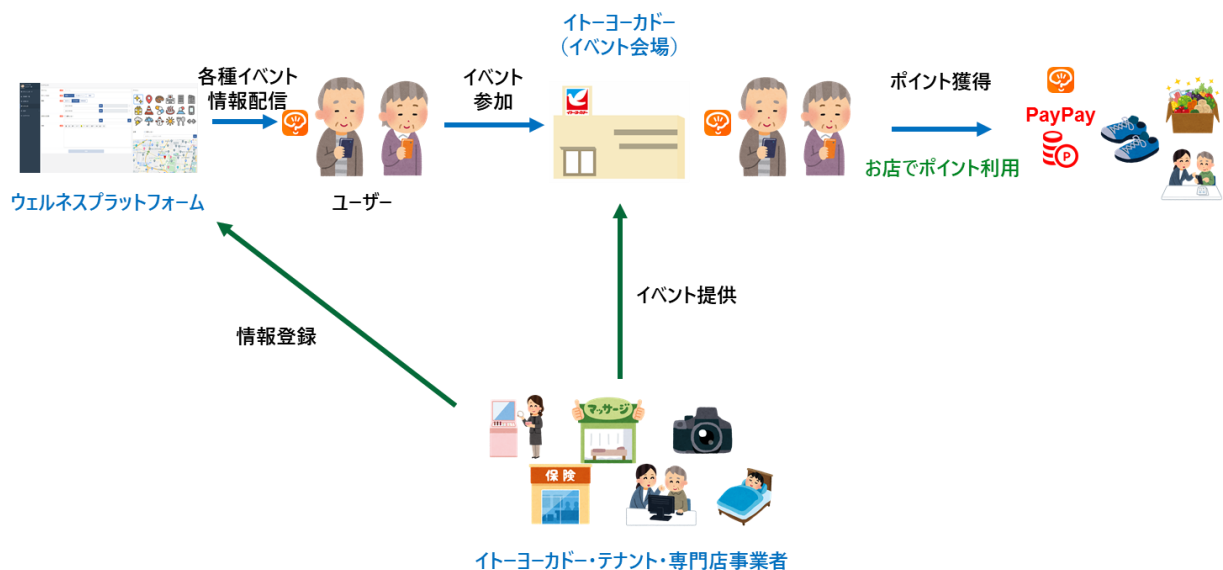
イトーヨーカドー
（イベント会場）

各種イベント
情報配信

イベント
参加

ポイント獲得

PayPay

お店でポイント利用

ウェルネスプラットフォーム

ユーザー

イベント提供

情報登録

マッサージ

保険

イトーヨーカドー・テナント・専門店事業者